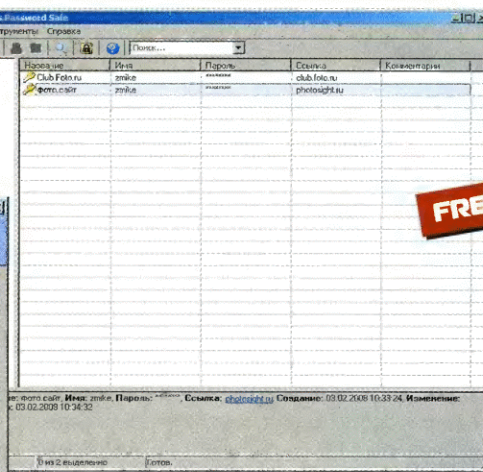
Password Safe

трументы Справка

Поиск...

| Название | Имя | Пароль | Ссылка | Комментарии |
|---|---|---|---|---|
| Club.Foto.ru | zmike | ****** | club.foto.ru | |
| фото.сайт | zmike | ****** | photosight.ru | |

FRE

: фото.сайт, Имя: zmike, Пароль: ******, Ссылка: photosight.ru, Создание: 03.02.2008 10:33:24, Изменение: 03.02.2008 10:34:32

0 из 2 выделено Готов.